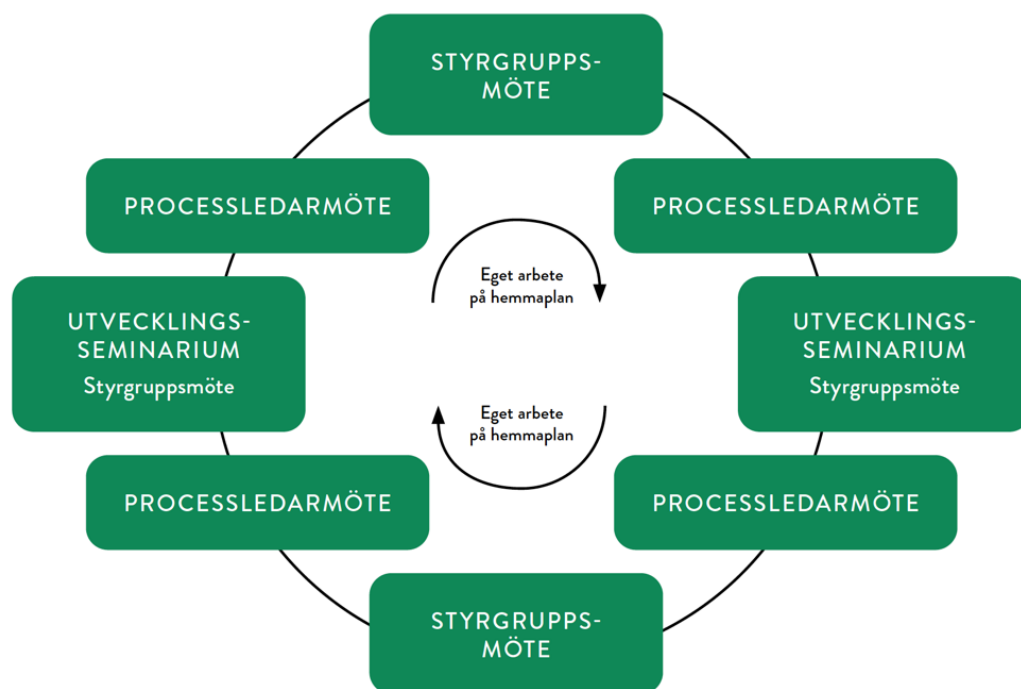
STYRGRUPPS-MÖTE

PROCESSLEDARMÖTE

PROCESSLEDARMÖTE

Eget arbete på hemmaplan

UTVECKLINGS-SEMINARIUM
Styrgruppsmöte

UTVECKLINGS-SEMINARIUM
Styrgruppsmöte

Eget arbete på hemmaplan

PROCESSLEDARMÖTE

PROCESSLEDARMÖTE

STYRGRUPPS-MÖTE